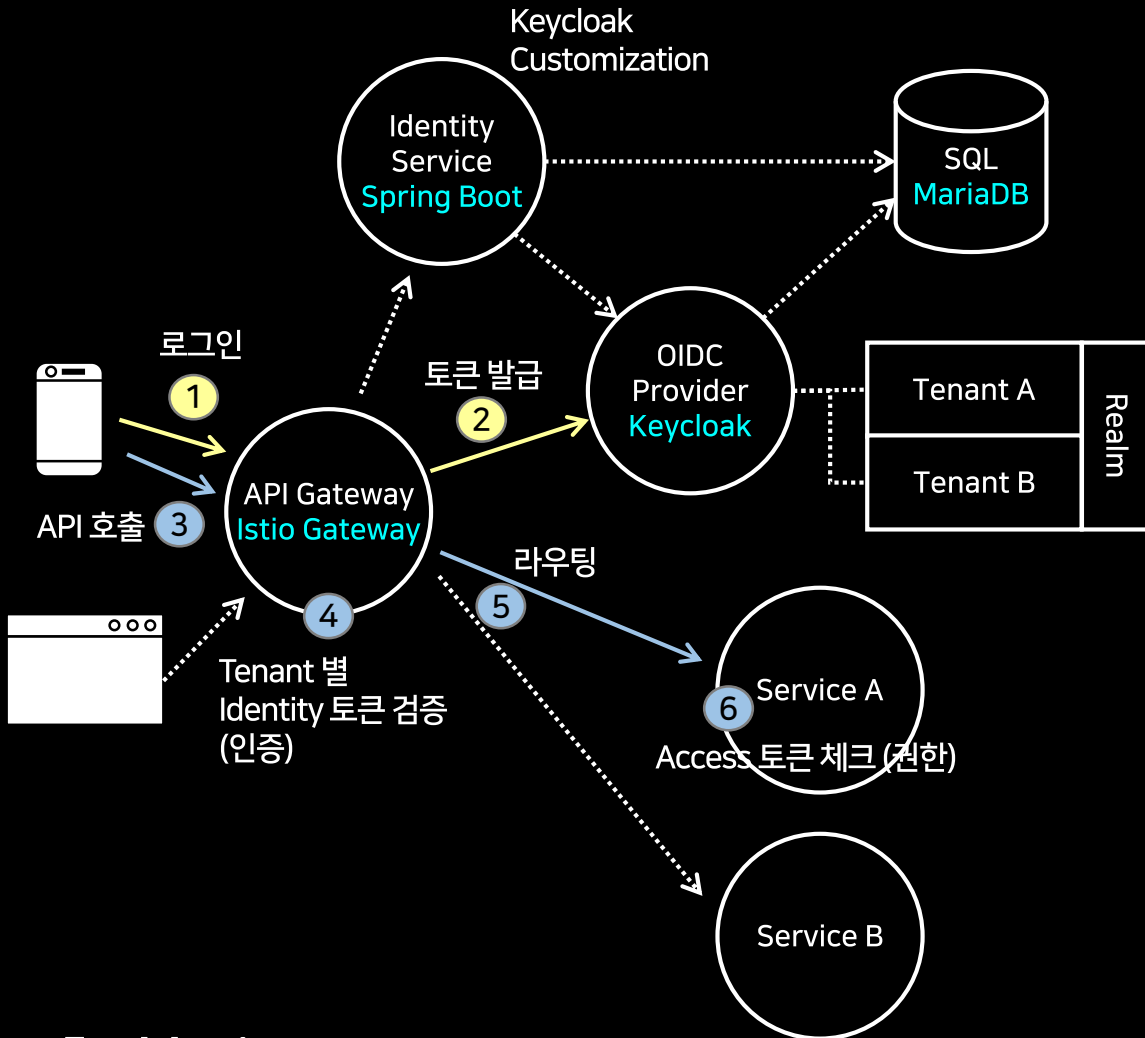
Keycloak Customization

Identity Service
Spring Boot

SQL
MariaDB

로그인
1

토큰 발급
2

OIDC Provider
Keycloak

Tenant A
Tenant B
Realm

API Gateway
Istio Gateway

API 호출
3

4
Tenant 별
Identity 토큰 검증
(인증)

라우팅
5

6
Service A
Access 토큰 체크 (권한)

Service B